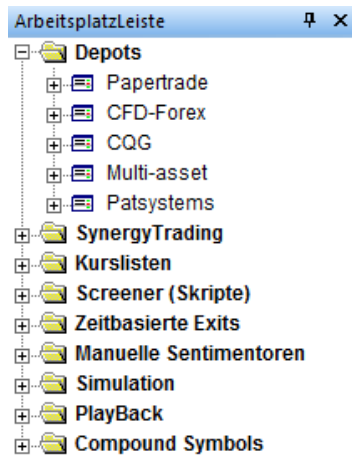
ArbeitsplatzLeiste ⊥ ×

Depots
Papertrade
CFD-Forex
CQG
Multi-asset
Patsystems
SynergyTrading
Kurslisten
Screener (Skripte)
Zeitbasierte Exits
Manuelle Sentimentoren
Simulation
PlayBack
Compound Symbols